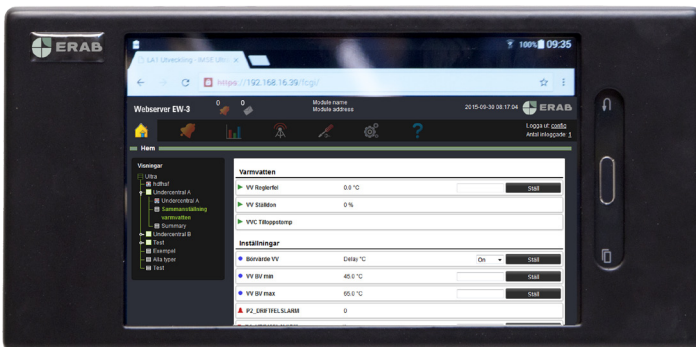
ERAB

100% 09:35

LAT Utveckling - MGE Ultr

https://192.168.16.39/fcgi/

Webserver EW-3

0 0

Module name
Module address

2015-09-30 08:17:04

ERAB

Logga ut: config
Antal inloggade: 1

Hem

Visningar
Ultra
hdfhsf
Undercentral A
Undercentral A
Sammanställning varmvatten
Summary
Undercentral B
Test
Exempel
Alla typer
Test

Varmvatten

VV Reglerfel | 0.0 °C | Ställ
VV Ställdon | 0 %
VVC Tilloppstemp

Inställningar

Börvärde VV | Delay °C | On | Ställ
VV BV min | 45.0 °C | Ställ
VV BV max | 65.0 °C | Ställ
P2_DRIFTFELSLARM | 0